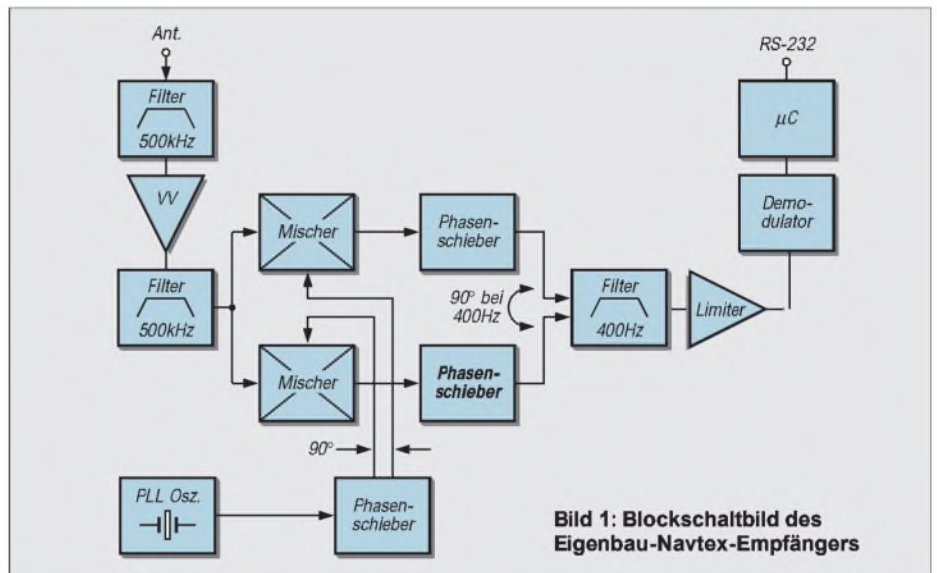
Ant.

Filter
500kHz

VV

Filter
500kHz

Mischer

Mischer

Phasenschieber

Phasenschieber

90° bei 400Hz

Filter
400Hz

Limiter

RS-232

$\mu C$

Demodulator

90°

PLL Osz.

Phasenschieber

Bild 1: Blockschaltbild des Eigenbau-Navtex-Empfängers